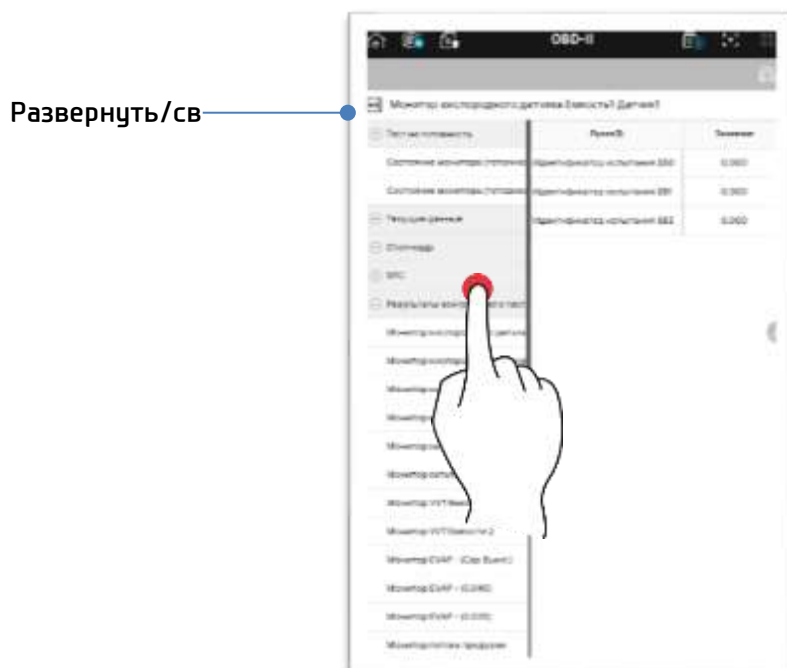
Развернуть/св

OBD-II

Монитор кислородного датчика Емкость1 Датчик1

Тест на готовность

Состояние монитора (готовн

Состояние монитора (готовн

Текущие данные

Стоп-кадр

DTC

Результаты контрольного теста

Монитор кислородного датчика

Монитор кислород

Монитор

Монитор

Монитор

Монитор катал

Монитор VVT Емкост

Монитор VVT Емкости 2

Монитор EVAP - (Cap Event)

Монитор EVAP - (0.090)

Монитор EVAP - (0.020)

Монитор потока продувки

Пункт(3)

Значение

Идентификатор испытания $80

0.000

Идентификатор испытания $81

0.000

Идентификатор испытания $82

0.000